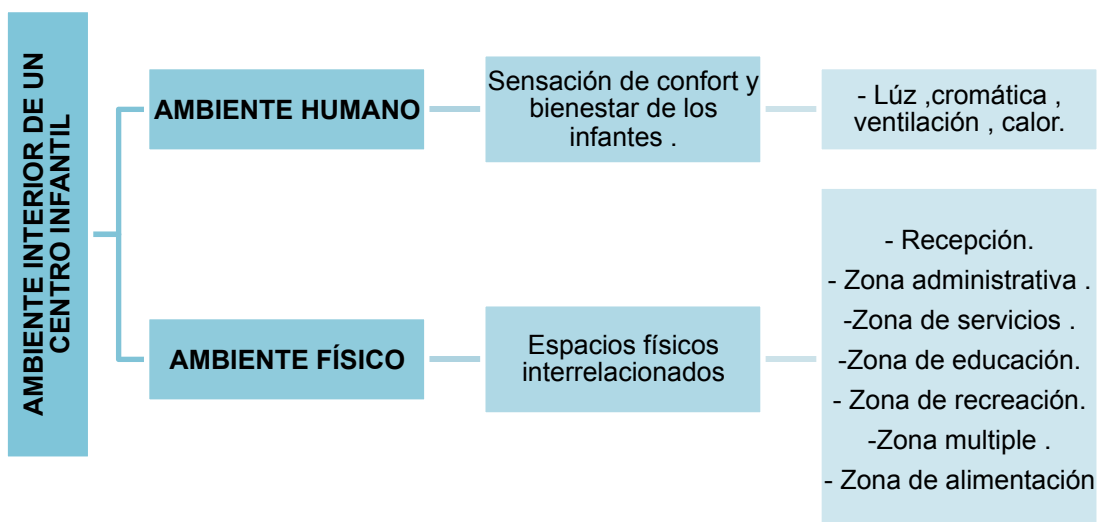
AMBIENTE INTERIOR DE UN CENTRO INFANTIL

AMBIENTE HUMANO

Sensación de confort y bienestar de los infantes .

- Lúz ,cromática , ventilación , calor.

AMBIENTE FÍSICO

Espacios físicos interrelacionados

- Recepción.
- Zona administrativa .
-Zona de servicios .
-Zona de educación.
- Zona de recreación.
-Zona multiple .
- Zona de alimentación